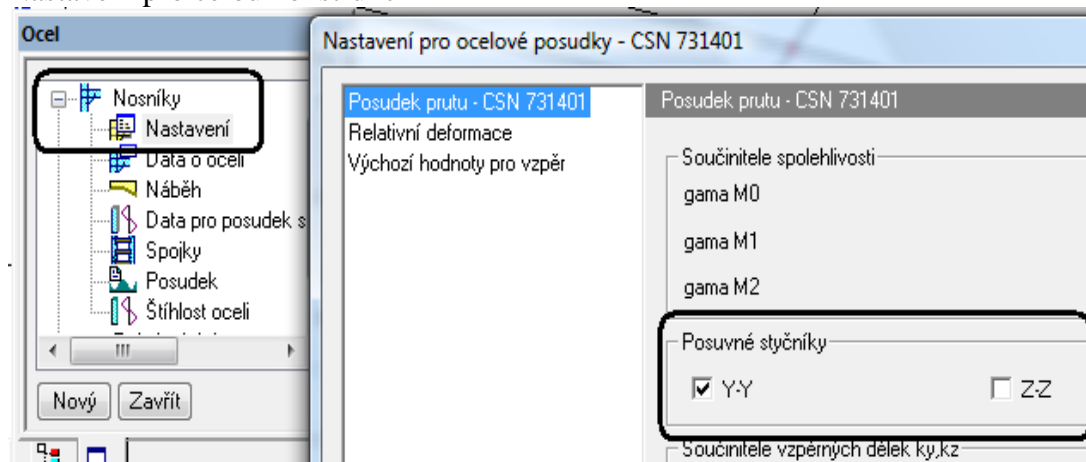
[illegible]

Ocel

Nosníky
Nastavení
Data o oceli
Náběh
Data pro posudek s
Spojky
Posudek
Štíhlost oceli

Nový
Zavřít

Nastavení pro ocelové posudky - CSN 731401

Posudek prutu - CSN 731401
Relativní deformace
Výchozí hodnoty pro vzpěr

Posudek prutu - CSN 731401

Součinitele spolehlivosti
gama M0
gama M1
gama M2

Posuvné styčníky
Y-Y
Z-Z

Součinitele vzpěrných délek ky,kz